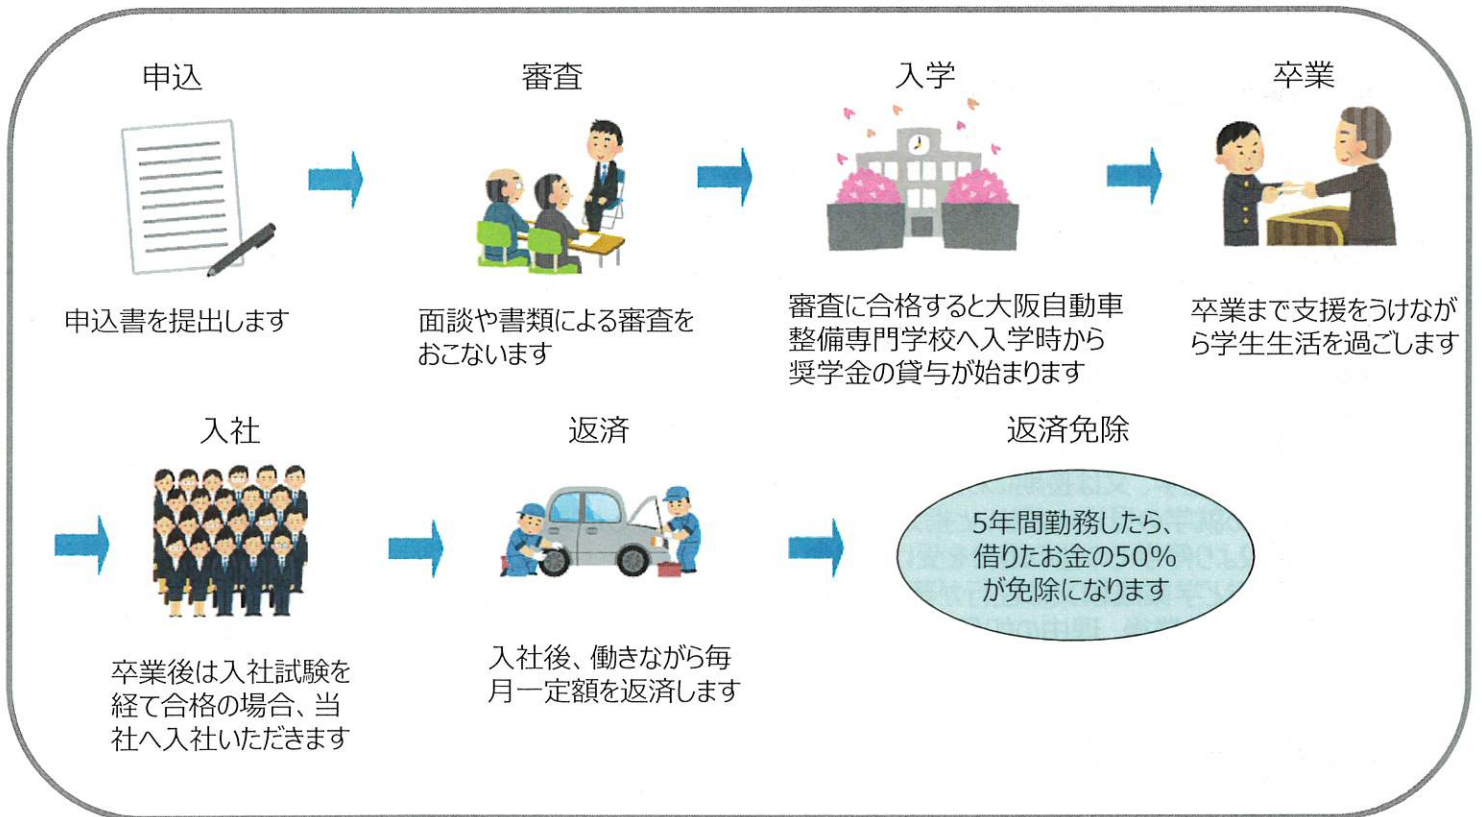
申込

申込書を提出します

審査

面談や書類による審査をおこないます

入学

審査に合格すると大阪自動車整備専門学校へ入学時から奨学金の貸与が始まります

卒業

卒業まで支援をうけながら学生生活を過ごします

入社

卒業後は入社試験を経て合格の場合、当社へ入社いただきます

返済

入社後、働きながら毎月一定額を返済します

返済免除

5年間勤務したら、借りたお金の50%が免除になります